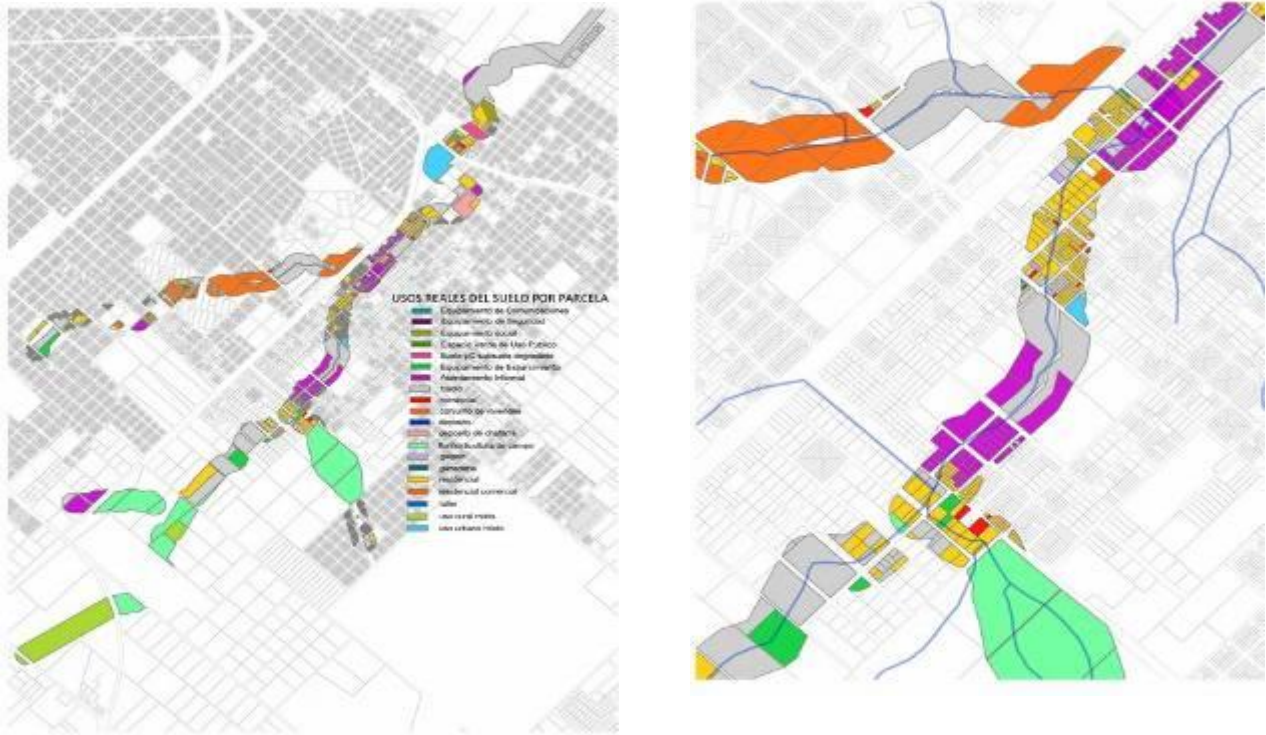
USOS REALES DEL SUELO POR PARCELA
Equipamiento de Comunicaciones
Equipamiento de Seguridad
Equipamiento social
Espacio Verde de Uso Público
Suelo y/o subsuelo degradado
Equipamiento de Esparcimiento
Asentamiento Informal
baldío
comercial
conjunto de viviendas
depósito
depósito de chatarra
fruticultura/horticultura de campo
galpón
ganadería
residencial
residencial comercial
taller
uso rural mixto
uso urbano mixto